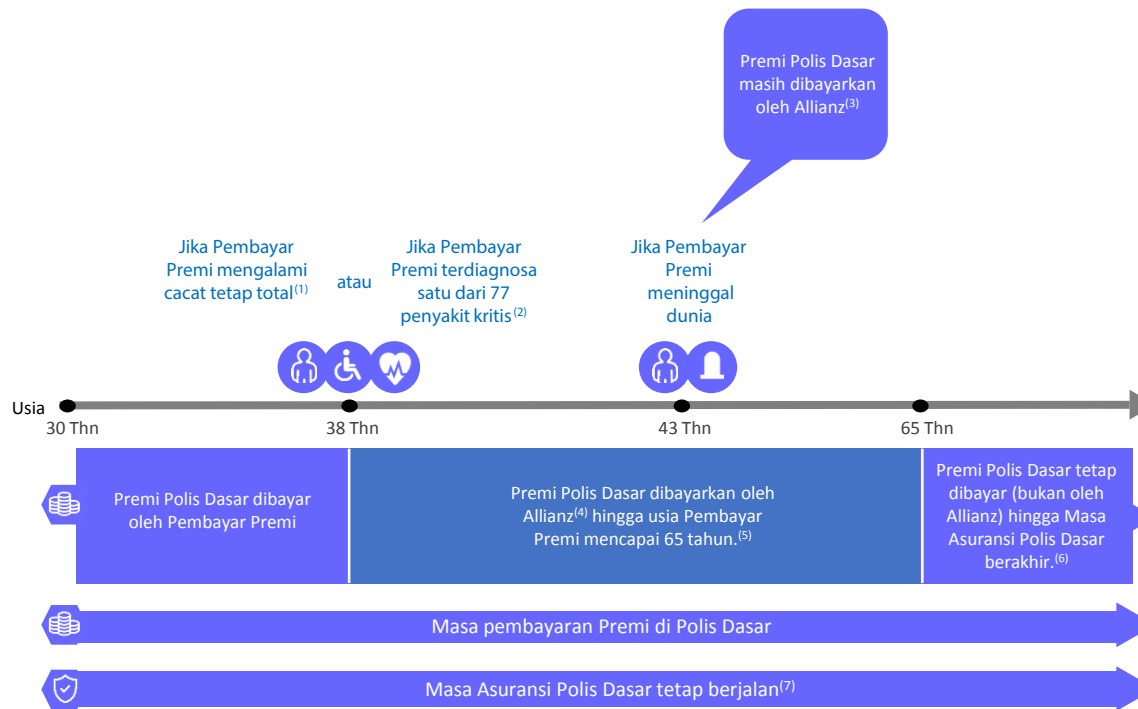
Premi Polis Dasar masih dibayarkan oleh Allianz$^{(3)}$

Jika Pembayar Premi mengalami cacat tetap total$^{(1)}$

atau

Jika Pembayar Premi terdiagnosa satu dari 77 penyakit kritis$^{(2)}$

Jika Pembayar Premi meninggal dunia

Usia
30 Thn
38 Thn
43 Thn
65 Thn

Premi Polis Dasar dibayar oleh Pembayar Premi

Premi Polis Dasar dibayarkan oleh Allianz$^{(4)}$ hingga usia Pembayar Premi mencapai 65 tahun.$^{(5)}$

Premi Polis Dasar tetap dibayar (bukan oleh Allianz) hingga Masa Asuransi Polis Dasar berakhir.$^{(6)}$

Masa pembayaran Premi di Polis Dasar

Masa Asuransi Polis Dasar tetap berjalan$^{(7)}$